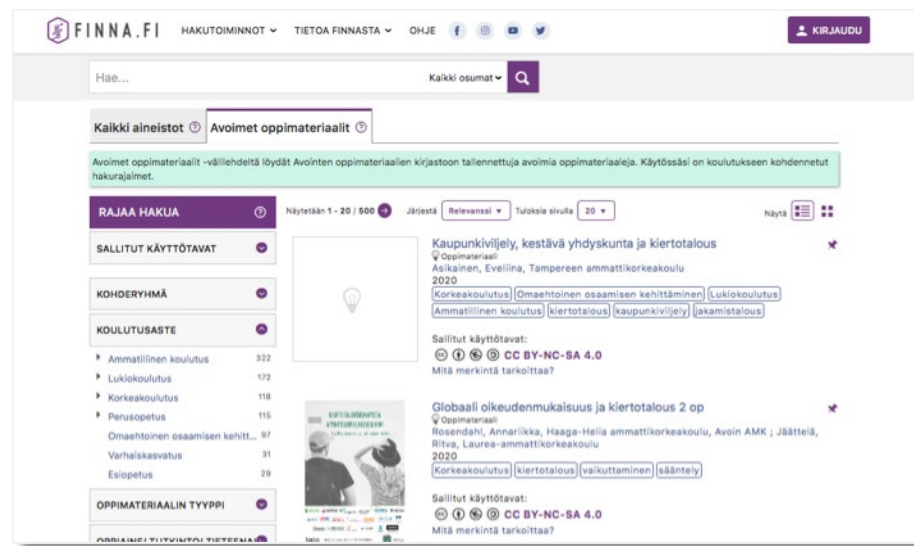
FINNA.FI HAKUTOIMINNOT TIETOA FINNASTA OHJE

KIRJAUDU

Hae...

Kaikki osumat

Kaikki aineistot Avoimet oppimateriaalit

Avoimet oppimateriaalit -välilehdeltä löydät Avointen oppimateriaalien kirjastoon tallennettuja avoimia oppimateriaaleja. Käytössäsi on koulutukseen kohdennetut hakurajaimet.

RAJAA HAKUA

SALLITUT KÄYTTÖTAVAT

KOHDERYHMÄ

KOULUTUSASTE

Ammatillinen koulutus 322
Lukiokoulutus 172
Korkeakoulutus 118
Perusopetus 115
Omaehtoinen osaamisen kehitt... 97
Varhaiskasvatus 31
Esiopetus 29

OPPIMATERIAALIN TYYPPI

OPPIAINE/ TUTKINTO/ TIETEENA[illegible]

Näytetään 1 - 20 / 500 Järjestä Relevanssi Tuloksia sivulla 20 Näytä

Kaupunkiviljely, kestävä yhdyskunta ja kiertotalous
Oppimateriaali
Asikainen, Eveliina, Tampereen ammattikorkeakoulu
2020
Korkeakoulutus Omaehtoinen osaamisen kehittäminen Lukiokoulutus Ammatillinen koulutus kiertotalous kaupunkiviljely jakamistalous

Sallitut käyttötavat:
CC BY-NC-SA 4.0
Mitä merkintä tarkoittaa?

Globaali oikeudenmukaisuus ja kiertotalous 2 op
Oppimateriaali
Rosendahl, Annariikka, Haaga-Helia ammattikorkeakoulu, Avoin AMK ; JäätteIä, Ritva, Laurea-ammattikorkeakoulu
2020
Korkeakoulutus kiertotalous vaikuttaminen sääntely

Sallitut käyttötavat:
CC BY-NC-SA 4.0
Mitä merkintä tarkoittaa?